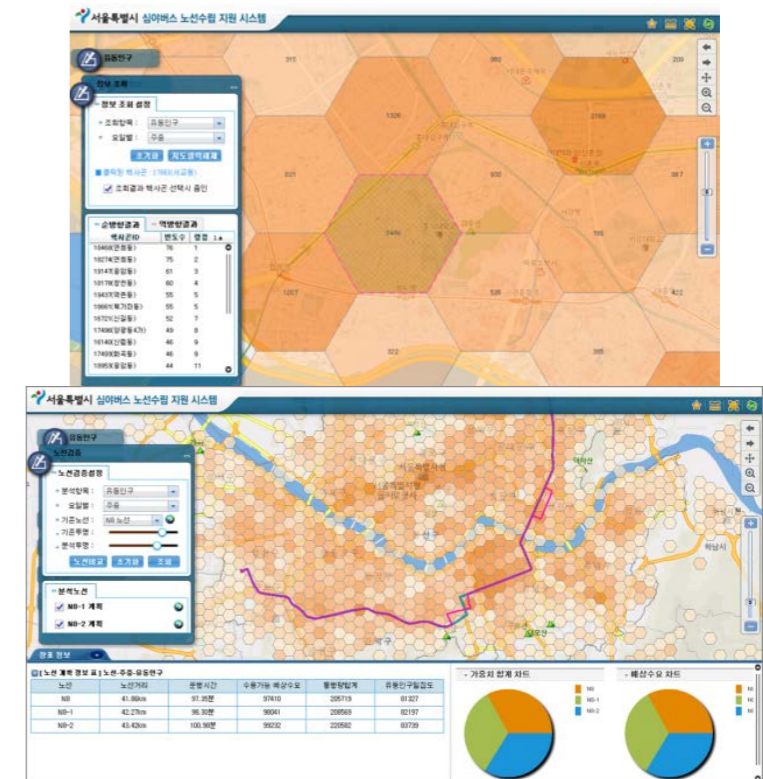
서울특별시 심야버스 노선수립 지원 시스템

유동인구

정보 조회

정보 조회 설정

조회항목 : 유동인구
요일별 : 주중

초기화 지도영역해제

클릭된 핵사곤 : 1798(서교동)

조회결과 핵사곤 선택시 줌인

순방향결과 역방향결과

| 핵사곤ID | 빈도수 | 랭킹 |
|---|---|---|
| 1646(연희동) | 76 | 1 |
| 1627(연희동) | 75 | 2 |
| 1314(용암동) | 61 | 3 |
| 1517(망원동) | 60 | 4 |
| 1943(역촌동) | 55 | 5 |
| 1966(북가좌동) | 55 | 5 |
| 1672(신길동) | 52 | 7 |
| 1749(영등포4가) | 49 | 8 |
| 1614(신림동) | 46 | 9 |
| 1749(화곡동) | 46 | 9 |
| 1895(용암동) | 44 | 11 |

315
980
209
1326
2169
931
930
987
2406
1057
526
322
985

서울특별시 심야버스 노선수립 지원 시스템

유동인구

노선검증

노선검증설정

분석항목 : 유동인구
요일별 : 주중
기준노선 : N6 노선
기준투명 :
분석투명 :

노선비교 초기화 조회

분석노선

N6-1 계획
N6-2 계획

하남시

관료 정보

노선 계획 정보 표 | 노선-주중-유동인구

| 노선 | 노선거리 | 운행시간 | 수용가능 배상수요 | 통행량합계 | 유동인구밀집도 |
|---|---|---|---|---|---|
| N6 | 41.66km | 91.35분 | 97410 | 205719 | 81327 |
| N6-1 | 42.27km | 96.30분 | 98041 | 208569 | 82197 |
| N6-2 | 43.42km | 100.56분 | 99232 | 220562 | 83739 |

가중치 합계 차트
N6
N6-1
N6-2

배상수요 차트
N6
N6-1
N6-2